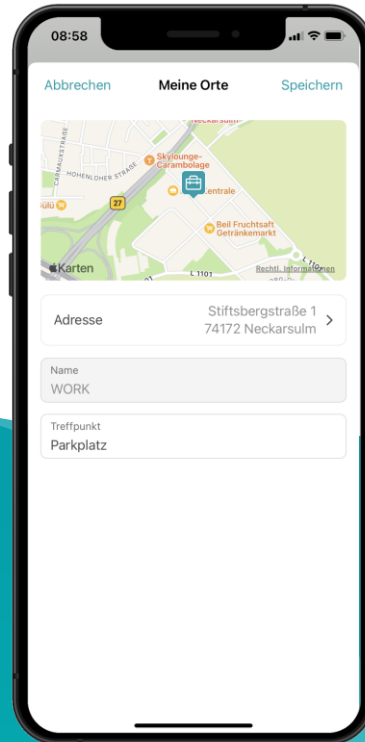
08:58

Abbrechen Meine Orte Speichern

Neckarsulm
CARMAUXSTRASSE
Skylounge-Carambolage
HOHENLOHER STRASSE
27
Sülü
Zentrale
Beil Fruchtsaft Getränkemarkt
Karten
L 1101
Rechtl. Informationen
L 1101

Adresse Stiftsbergstraße 1 74172 Neckarsulm >

Name
WORK

Treffpunkt
Parkplatz